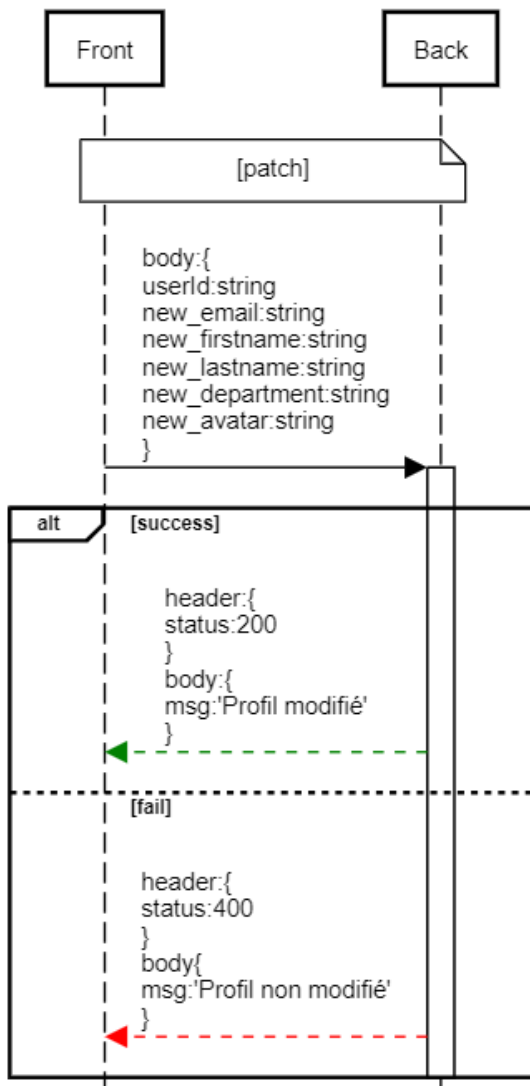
Front

Back

[patch]

body:{
userId:string
new_email:string
new_firstname:string
new_lastname:string
new_department:string
new_avatar:string
}

alt

[success]

header:{
status:200
}
body:{
msg:'Profil modifié'
}

[fail]

header:{
status:400
}
body{
msg:'Profil non modifié'
}